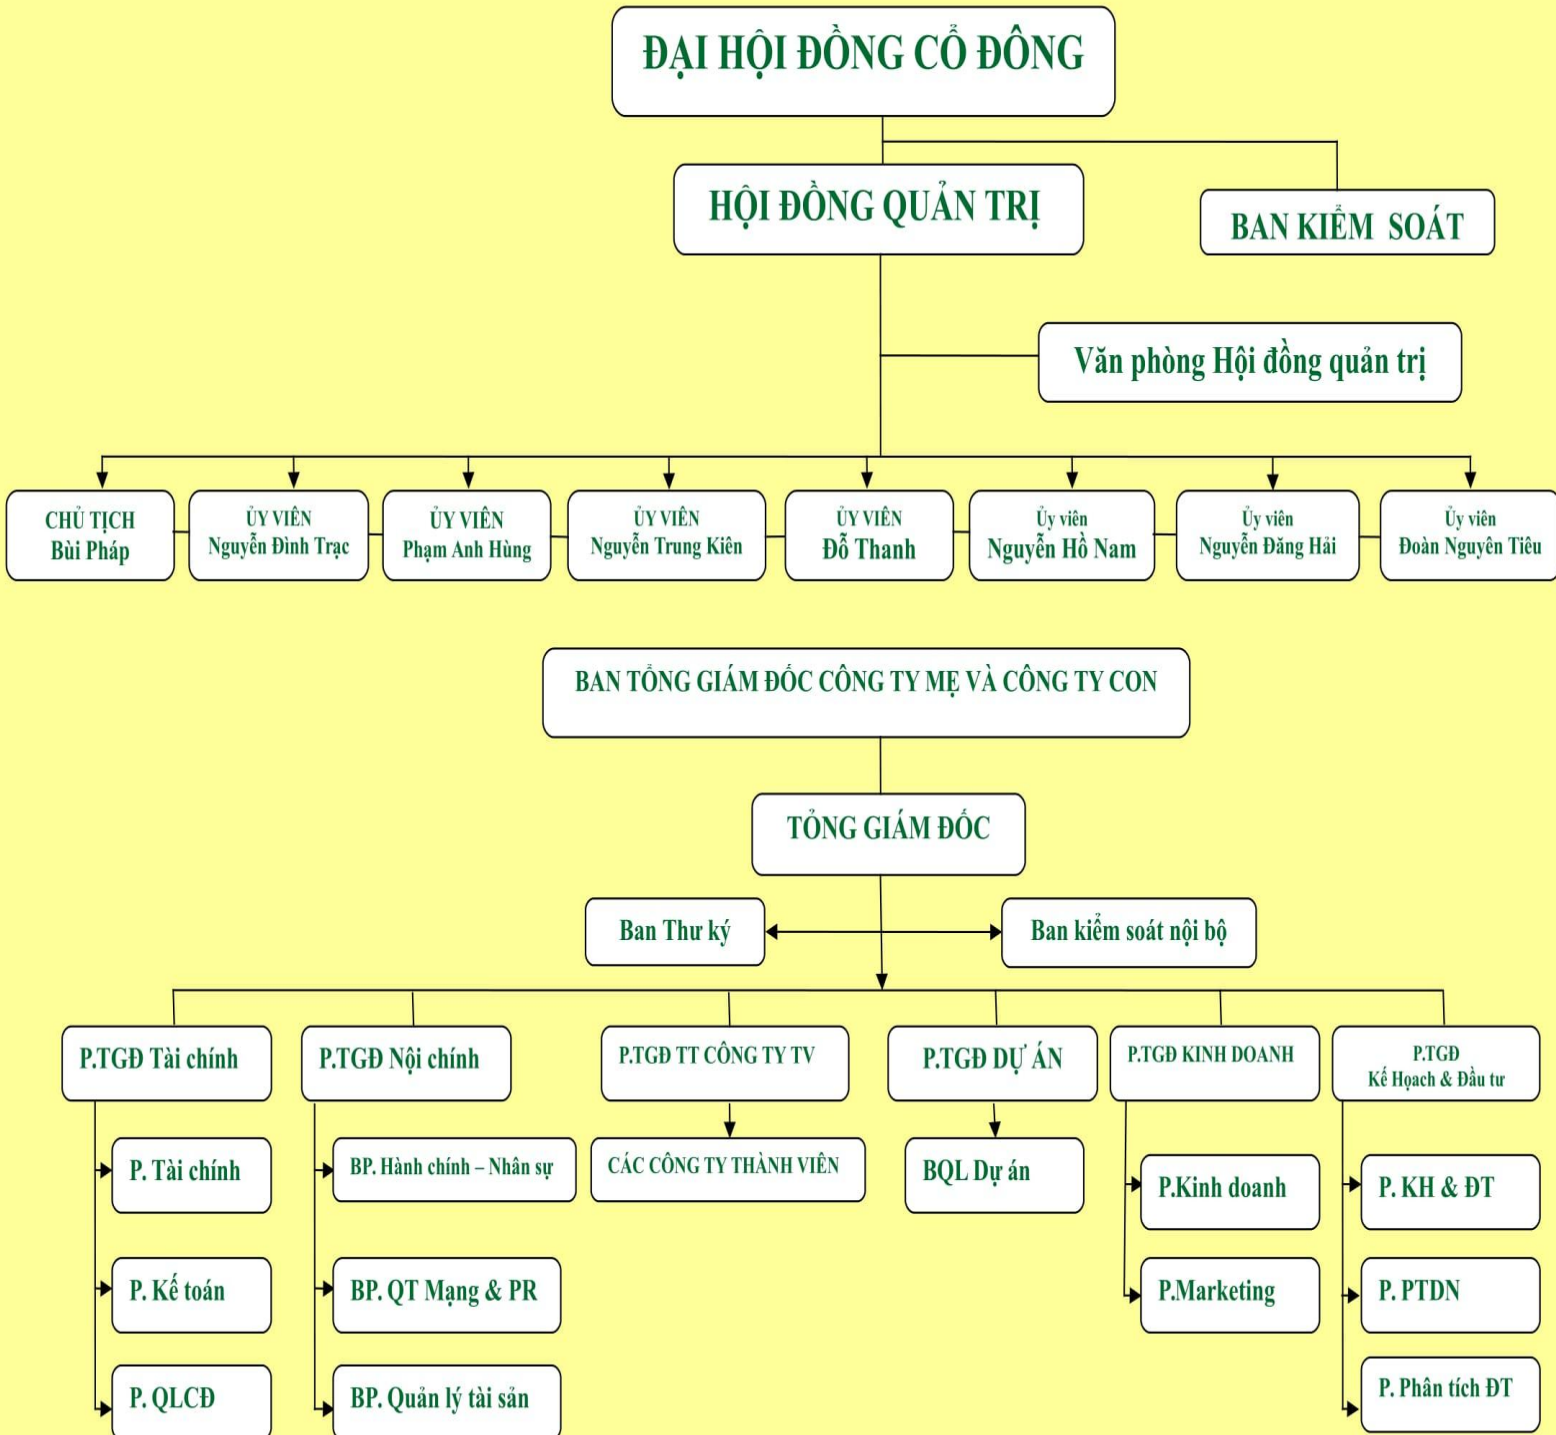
ĐẠI HỘI ĐỒNG CỔ ĐÔNG

HỘI ĐỒNG QUẢN TRỊ

BAN KIỂM SOÁT

Văn phòng Hội đồng quản trị

CHỦ TỊCH
Bùi Pháp

ỦY VIÊN
Nguyễn Đình Trạc

ỦY VIÊN
Phạm Anh Hùng

ỦY VIÊN
Nguyễn Trung Kiên

ỦY VIÊN
Đỗ Thanh

Ủy viên
Nguyễn Hồ Nam

Ủy viên
Nguyễn Đăng Hải

Ủy viên
Đoàn Nguyên Tiêu

BAN TỔNG GIÁM ĐỐC CÔNG TY MẸ VÀ CÔNG TY CON

TỔNG GIÁM ĐỐC

Ban Thư ký

Ban kiểm soát nội bộ

P.TGĐ Tài chính

P. Tài chính

P. Kế toán

P. QLCĐ

P.TGĐ Nội chính

BP. Hành chính – Nhân sự

BP. QT Mạng & PR

BP. Quản lý tài sản

P.TGĐ TT CÔNG TY TV

CÁC CÔNG TY THÀNH VIÊN

P.TGĐ DỰ ÁN

BQL Dự án

P.TGĐ KINH DOANH

P.Kinh doanh

P.Marketing

P.TGĐ
Kế Hoạch & Đầu tư

P. KH & ĐT

P. PTDN

P. Phân tích ĐT